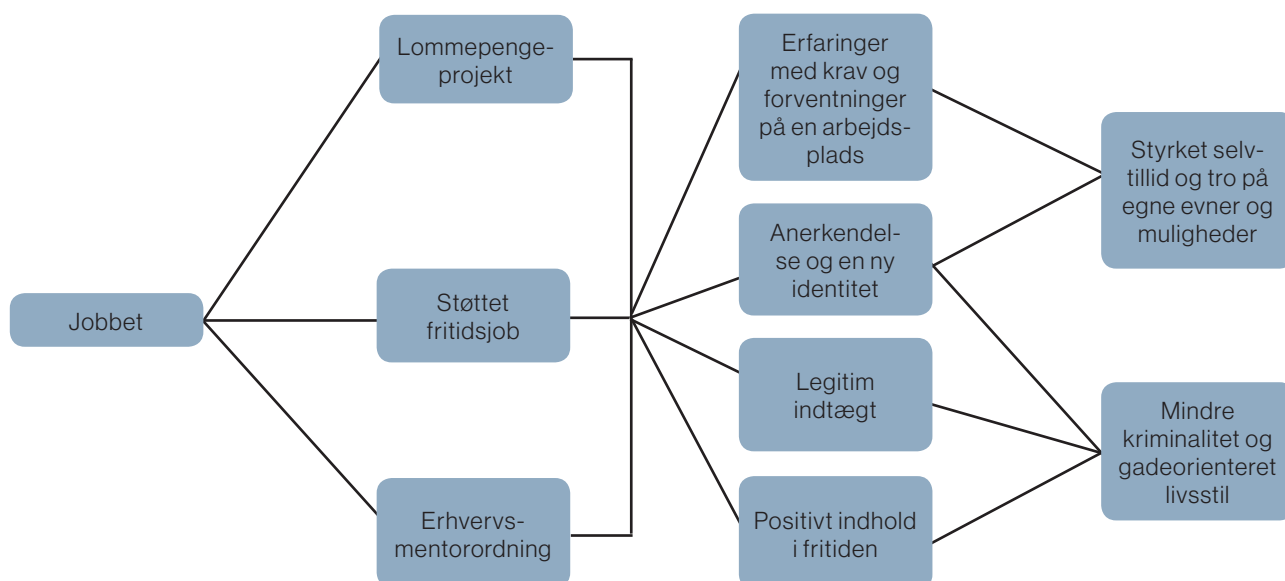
Jobbet

Lommepengeprojekt

Støttet fritidsjob

Erhvervsmentorordning

Erfaringer med krav og forventninger på en arbejdsplads

Anerkendelse og en ny identitet

Legitim indtægt

Positivt indhold i fritiden

Styrket selvtillid og tro på egne evner og muligheder

Mindre kriminalitet og gadeorienteret livsstil